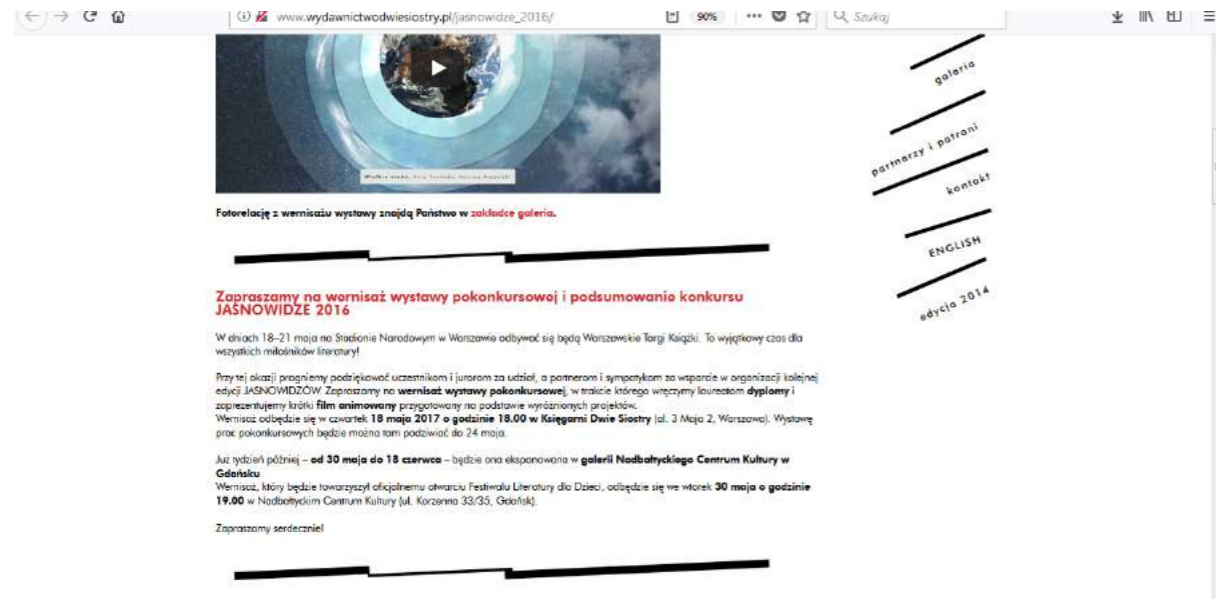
www.wydawnictwodwiesiostry.pl/jasnowidze_2016/

90%

Szukaj

galeria

partnerzy i patroni

kontakt

ENGLISH

edycja 2014

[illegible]

Fotorelację z wernisażu wystawy znajdą Państwo w zakładce galeria.

Zapraszamy na wernisaż wystawy pokonkursowej i podsumowanie konkursu JASNOWIDZE 2016

W dniach 18–21 maja na Stadionie Narodowym w Warszawie odbywać się będą Warszawskie Targi Książki. To wyjątkowy czas dla wszystkich miłośników literatury!

Przy tej okazji pragniemy podziękować uczestnikom i jurorom za udział, a partnerom i sympatykom za wsparcie w organizacji kolejnej edycji JASNOWIDZÓW. Zapraszamy na wernisaż wystawy pokonkursowej, w trakcie którego wręczymy laureatom dyplomy i zaprezentujemy krótki film animowany przygotowany na podstawie wyróżnionych projektów.
Wernisaż odbędzie się w czwartek 18 maja 2017 o godzinie 18.00 w Księgarni Dwie Siostry (ul. 3 Maja 2, Warszawa). Wystawę prac pokonkursowych będzie można tam podziwiać do 24 maja.

Już tydzień później – od 30 maja do 18 czerwca – będzie ona eksponowana w galerii Nadbałtyckiego Centrum Kultury w Gdańsku
Wernisaż, który będzie towarzyszył oficjalnemu otwarciu Festiwalu Literatury dla Dzieci, odbędzie się we wtorek 30 maja o godzinie 19.00 w Nadbałtyckim Centrum Kultury (ul. Korzenna 33/35, Gdańsk).

Zapraszamy serdecznie!